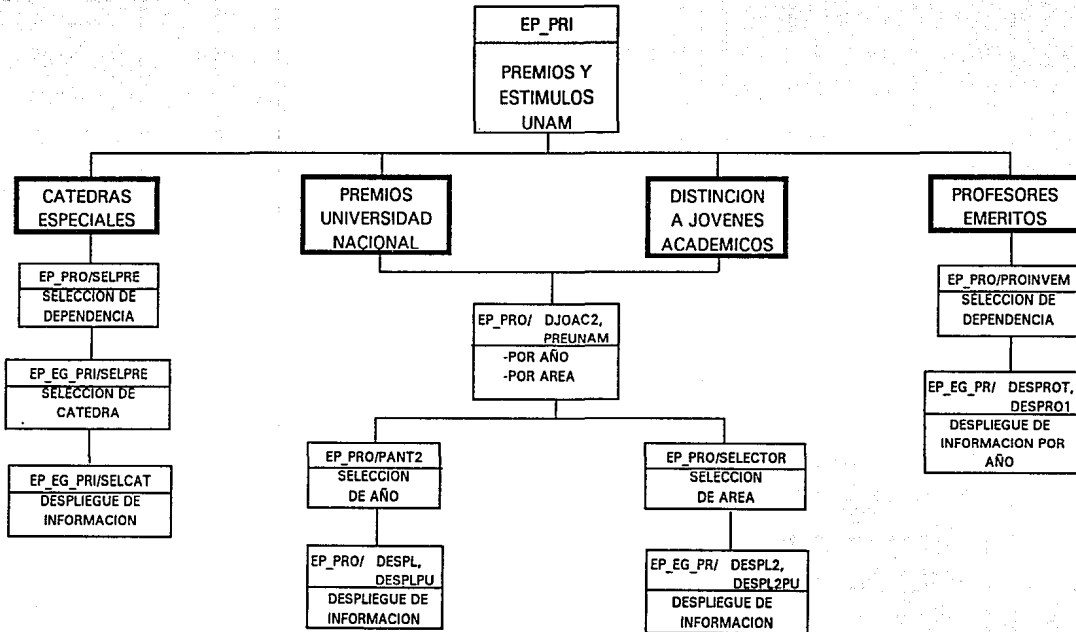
EP_PRI

PREMIOS Y ESTIMULOS UNAM

CATEDRAS ESPECIALES

EP_PRO/SELPRE
SELECCION DE DEPENDENCIA

EP_EG_PRI/SELPRE
SELECCION DE CATEDRA

EP_EG_PRI/SELCAT
DESPLIEGUE DE INFORMACION

PREMIOS UNIVERSIDAD NACIONAL

DISTINCION A JOVENES ACADEMICOS

EP_PRO/ DJOAC2, PREUNAM
-POR AÑO
-POR AREA

EP_PRO/PANT2
SELECCION DE AÑO

EP_PRO/ DESPL, DESPLPU
DESPLIEGUE DE INFORMACION

EP_PRO/SELECTOR
SELECCION DE AREA

EP_EG_PR/ DESPL2, DESPL2PU
DESPLIEGUE DE INFORMACION

PROFESORES EMERITOS

EP_PRO/PROINVEM
SELECCION DE DEPENDENCIA

EP_EG_PR/ DESPROT, DESPRO1
DESPLIEGUE DE INFORMACION POR AÑO